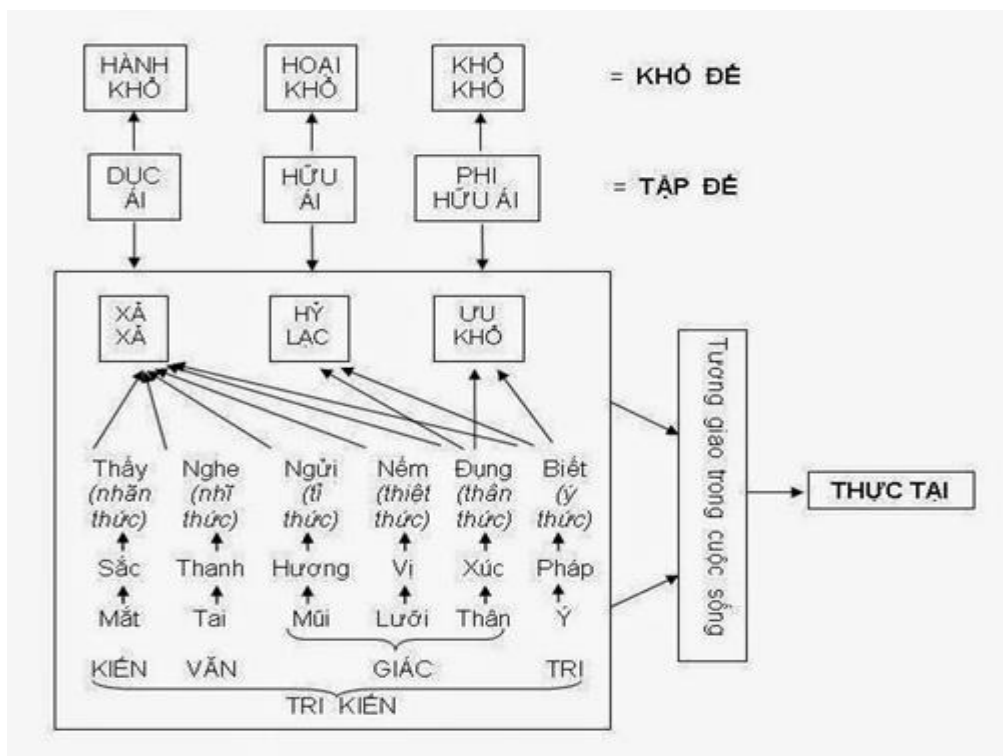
HÀNH KHỔ

HOẠI KHỔ

KHỔ KHỔ

= KHỔ ĐẾ

DỤC ÁI

HỮU ÁI

PHI HỮU ÁI

= TẬP ĐẾ

XẢ XẢ

HỶ LẠC

ƯU KHỔ

Thấy (nhãn thức)

Nghe (nhĩ thức)

Ngửi (tỉ thức)

Nếm (thiệt thức)

Đụng (thân thức)

Biết (ý thức)

Sắc

Thanh

Hương

Vị

Xúc

Pháp

Mắt

Tai

Mũi

Lưỡi

Thân

Ý

KIẾN

VĂN

GIÁC

TRI

TRI KIẾN

Tương giao trong cuộc sống

THỰC TẠI